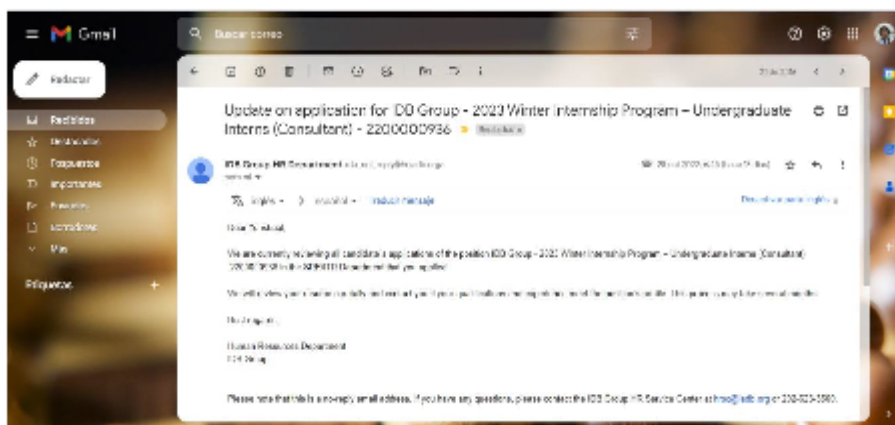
Gmail

Buscar correo

Redactar

Recibidos
Destacados
Pospuestos
Importantes
Enviados
Borradores
Más

Etiquetas

Update on application for IDB Group - 2023 Winter Internship Program – Undergraduate Interns (Consultant) - 2200000936 Recibidos

IDB Group HR Department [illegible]
para mí

inglés → español Traducir mensaje

Desactivar para: inglés

Dear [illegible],

We are currently reviewing all candidate's applications of the position IDB Group - 2023 Winter Internship Program – Undergraduate Interns (Consultant) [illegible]

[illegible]

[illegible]

Human Resources Department
IDB Group

Please note that this is a no-reply email address. If you have any questions, please contact the IDB Group HR Service Center at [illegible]@iadb.org or 202-623-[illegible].